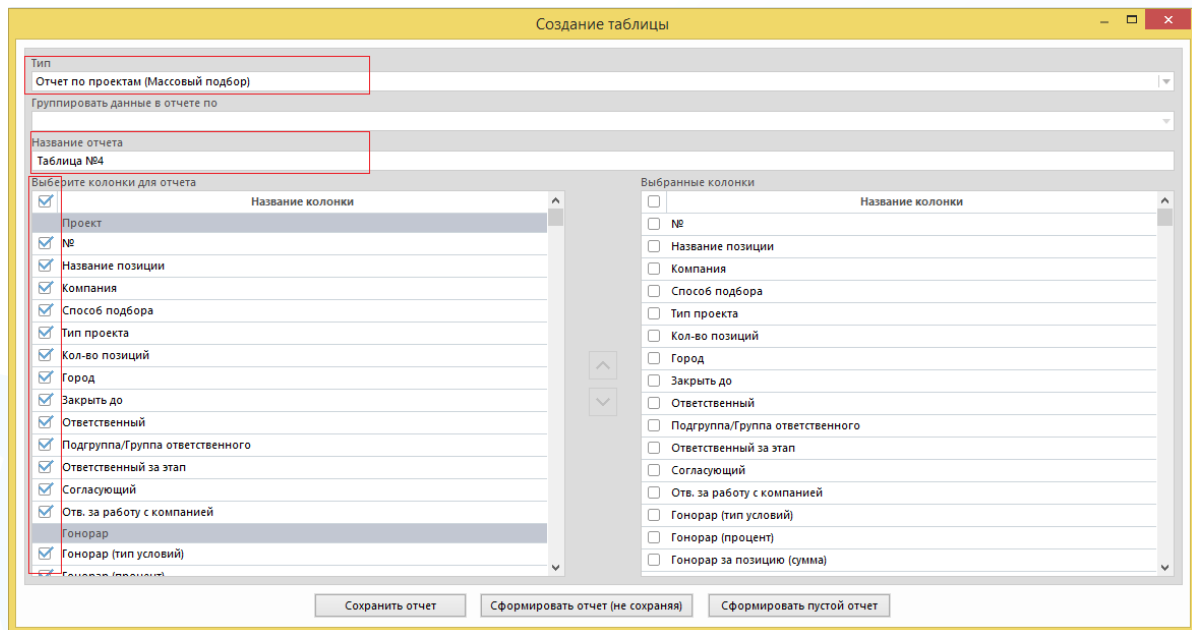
Создание таблицы

Тип
Отчет по проектам (Массовый подбор)
Группировать данные в отчете по

Название отчета
Таблица №4

Выберите колонки для отчета

| | Название колонки |
|---|---|
| | Проект |
| | № |
| | Название позиции |
| | Компания |
| | Способ подбора |
| | Тип проекта |
| | Кол-во позиций |
| | Город |
| | Закрыть до |
| | Ответственный |
| | Подгруппа/Группа ответственного |
| | Ответственный за этап |
| | Согласующий |
| | Отв. за работу с компанией |
| | Гонорар |
| | Гонорар (тип условий) |
| | Гонорар (процент) |

Выбранные колонки

| | Название колонки |
|---|---|
| | № |
| | Название позиции |
| | Компания |
| | Способ подбора |
| | Тип проекта |
| | Кол-во позиций |
| | Город |
| | Закрыть до |
| | Ответственный |
| | Подгруппа/Группа ответственного |
| | Ответственный за этап |
| | Согласующий |
| | Отв. за работу с компанией |
| | Гонорар (тип условий) |
| | Гонорар (процент) |
| | Гонорар за позицию (сумма) |

Сохранить отчет
Сформировать отчет (не сохраняя)
Сформировать пустой отчет